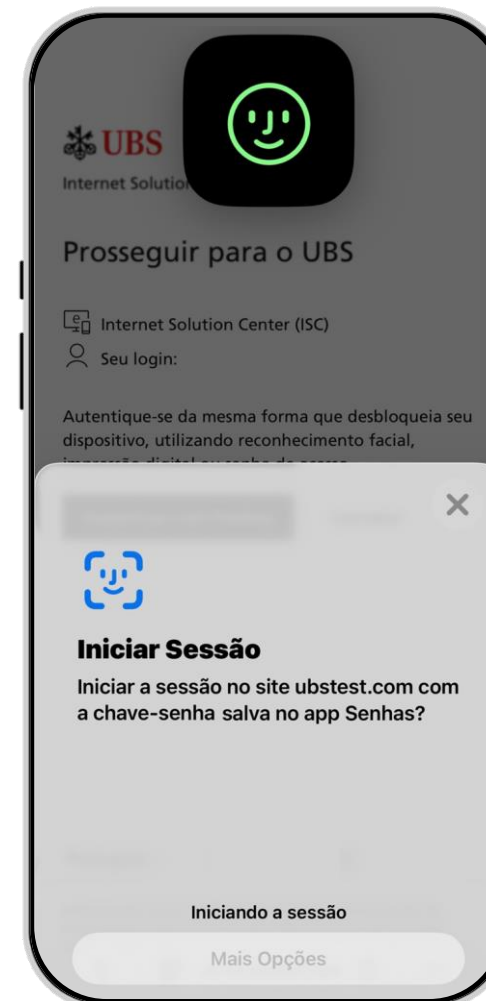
UBS
Internet Solution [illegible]

Prosseguir para o UBS

Internet Solution Center (ISC)
Seu login:

Autentique-se da mesma forma que desbloqueia seu dispositivo, utilizando reconhecimento facial, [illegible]

Iniciar Sessão
Iniciar a sessão no site ubstest.com com a chave-senha salva no app Senhas?

Iniciando a sessão
Mais Opções